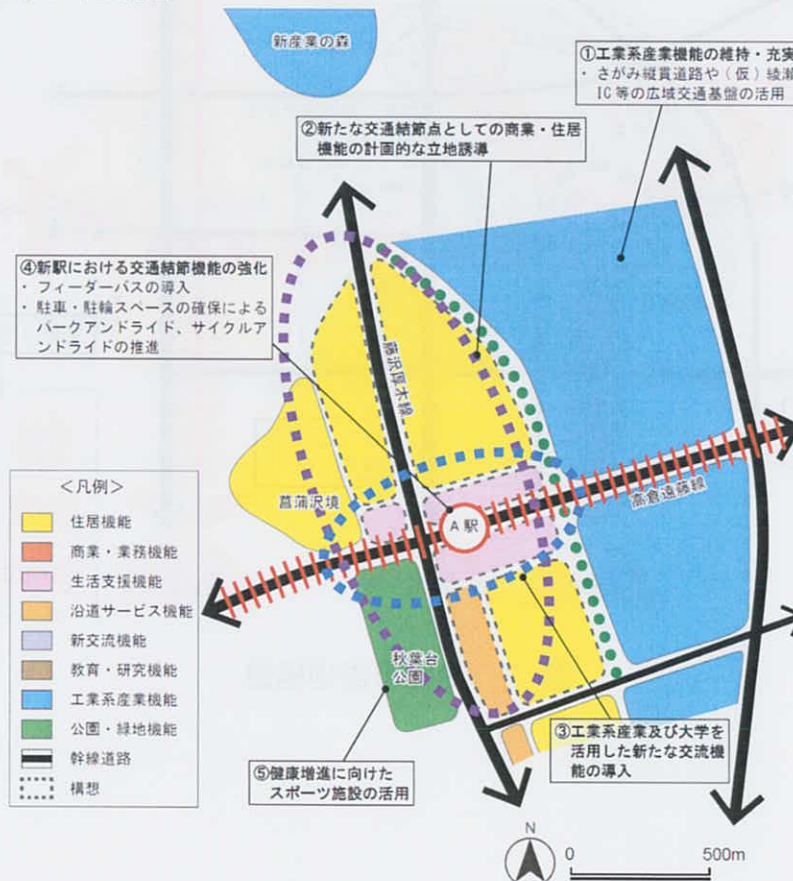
新産業の森

①工業系産業機能の維持・充実
・さがみ縦貫道路や（仮）綾瀬IC等の広域交通基盤の活用

②新たな交通結節点としての商業・住居機能の計画的な立地誘導

④新駅における交通結節機能の強化
・フィーダーバスの導入
・駐車・駐輪スペースの確保によるパークアンドライド、サイクルアンドライドの推進

藤沢厚木線

菖蒲沢境

A 駅

高倉遠藤線

秋葉台公園

<凡例>
住居機能
商業・業務機能
生活支援機能
沿道サービス機能
新交流機能
教育・研究機能
工業系産業機能
公園・緑地機能
幹線道路
構想

③工業系産業及び大学を活用した新たな交流機能の導入

⑤健康増進に向けたスポーツ施設の活用

N
0
500m